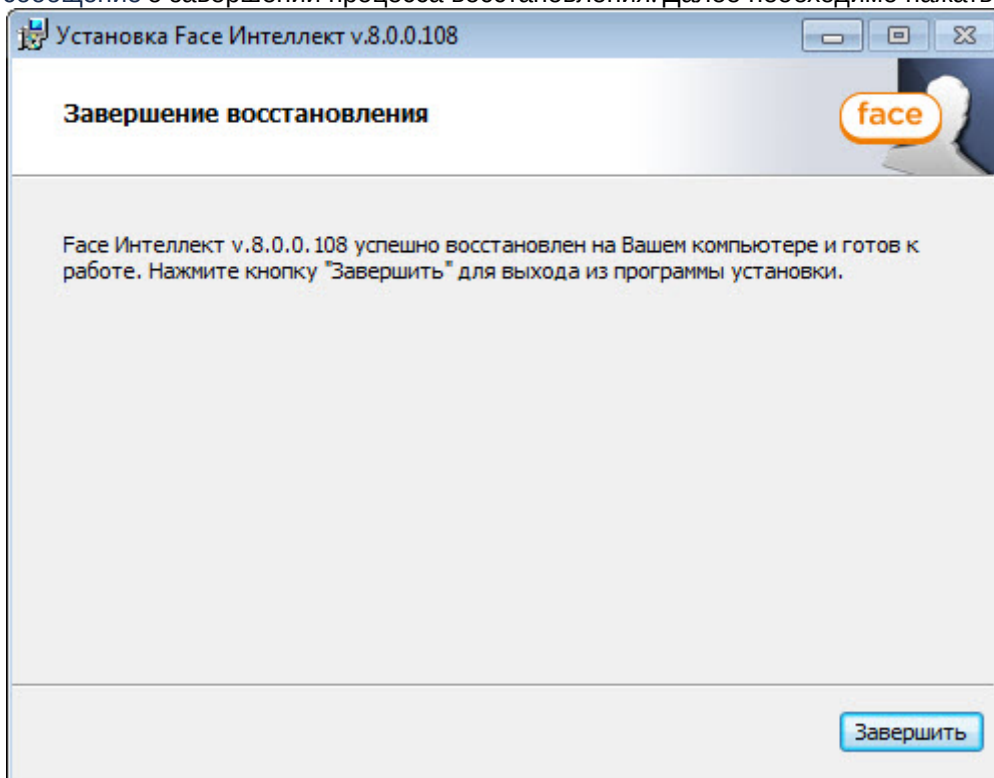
Установка Face Интеллект v.8.0.0.108

Завершение восстановления

face

Face Интеллект v.8.0.0.108 успешно восстановлен на Вашем компьютере и готов к работе. Нажмите кнопку "Завершить" для выхода из программы установки.

Завершить